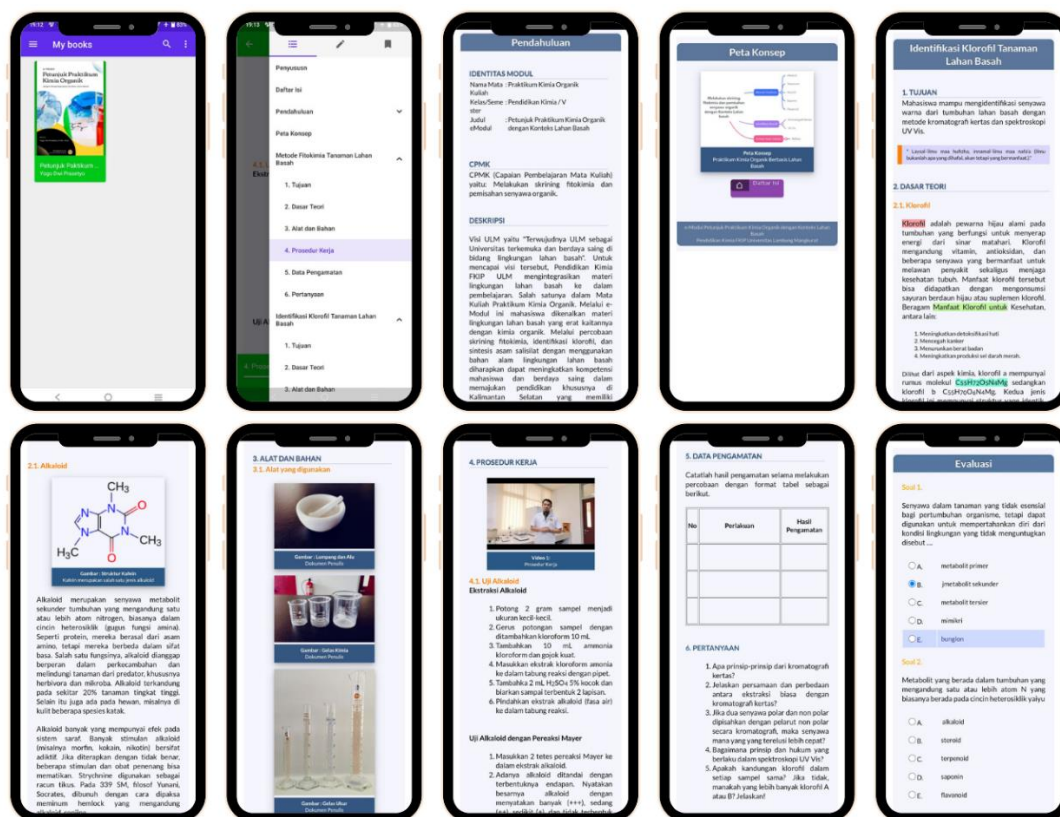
My books

Petunjuk Praktikum Kimia Organik

Petunjuk Praktikum ...
Yogu Dwi Prasetyo

Penyusun
Daftar Isi
Pendahuluan
Peta Konsep
Metode Fitokimia Tanaman Lahan Basah
1. Tujuan
2. Dasar Teori
3. Alat dan Bahan
4. Prosedur Kerja
5. Data Pengamatan
6. Pertanyaan
Identifikasi Klorofil Tanaman Lahan Basah
1. Tujuan
2. Dasar Teori
3. Alat dan Bahan

Pendahuluan

IDENTITAS MODUL
Nama Mata Kuliah : Praktikum Kimia Organik
Kelas/Semester : Pendidikan Kimia / V
Judul eModul : Petunjuk Praktikum Kimia Organik dengan Konteks Lahan Basah

CPMK
CPMK (Capaian Pembelajaran Mata Kuliah) yaitu: Melakukan skrining fitokimia dan pemisahan senyawa organik.

DESKRIPSI
Visi ULM yaitu "Terwujudnya ULM sebagai Universitas terkemuka dan berdaya saing di bidang lingkungan lahan basah". Untuk mencapai visi tersebut, Pendidikan Kimia FKIP ULM mengintegrasikan materi lingkungan lahan basah ke dalam pembelajaran. Salah satunya dalam Mata Kuliah Praktikum Kimia Organik. Melalui e-Modul ini mahasiswa dikenalkan materi lingkungan lahan basah yang erat kaitannya dengan kimia organik. Melalui percobaan skrining fitokimia, identifikasi klorofil, dan sintesis asam salisilat dengan menggunakan bahan alam lingkungan lahan basah diharapkan dapat meningkatkan kompetensi mahasiswa dan berdaya saing dalam memajukan pendidikan khususnya di Kalimantan Selatan yang memiliki

Peta Konsep

Peta Konsep
Praktikum Kimia Organik Berbasis Lahan Basah

Daftar Isi

Identifikasi Klorofil Tanaman Lahan Basah

1. TUJUAN
Mahasiswa mampu mengidentifikasi senyawa warna dari tumbuhan lahan basah dengan metode kromatografi kertas dan spektroskopi UV Vis.

2. DASAR TEORI
2.1. Klorofil
Klorofil adalah pewarna hijau alami pada tumbuhan yang berfungsi untuk menyerap energi dari sinar matahari. Klorofil mengandung vitamin, antioksidan, dan beberapa senyawa yang bermanfaat untuk melawan penyakit sekaligus menjaga kesehatan tubuh. Manfaat klorofil tersebut bisa didapatkan dengan mengonsumsi sayuran berdaun hijau atau suplemen klorofil. Beragam Manfaat Klorofil untuk Kesehatan, antara lain:
1. Meningkatkan detoksifikasi hati
2. Mencegah kanker
3. Menurunkan berat badan
4. Meningkatkan produksi sel darah merah.

Dilihat dari aspek kimia, klorofil a mempunyai rumus molekul $C_{55}H_{72}O_5N_4Mg$ sedangkan klorofil b $C_{55}H_{70}O_6N_4Mg$. Kedua jenis

2.1. Alkaloid
Gambar : Struktur Kafein

Alkaloid merupakan senyawa metabolit sekunder tumbuhan yang mengandung satu atau lebih atom nitrogen, biasanya dalam cincin heterosiklik (gugus fungsi amina). Seperti protein, mereka berasal dari asam amino, tetapi mereka berbeda dalam sifat basa. Salah satu fungsinya, alkaloid dianggap berperan dalam perkecambahan dan melindungi tanaman dari predator, khususnya herbivora dan mikroba. Alkaloid terkandung pada sekitar 20% tanaman tingkat tinggi. Selain itu juga ada pada hewan, misalnya di kulit beberapa spesies katak.

Alkaloid banyak yang mempunyai efek pada sistem saraf. Banyak stimulan alkaloid (misalnya morfin, kokain, nikotin) bersifat adiktif. Jika diterapkan dengan tidak benar, beberapa stimulan dan obat penenang bisa mematikan. Strychnine digunakan sebagai racun tikus. Pada 339 SM, filosof Yunani, Socrates, dibunuh dengan cara dipaksa meminum hemlock yang mengandung

3. ALAT DAN BAHAN
3.1. Alat yang digunakan
Gambar : Lumpang dan Alu
Gambar : Gelas Kimia
Gambar : Gelas Ukur

4. PROSEDUR KERJA
Video 1: Prosedur Kerja
4.1. Uji Alkaloid
Ekstraksi Alkaloid
1. Potong 2 gram sampel menjadi ukuran kecil-kecil.
2. Genus potongan sampel dengan ditambahkan kloroform 10 mL
3. Tambahkan 10 mL amonia kloroform dan gojok kuat.
4. Masukkan ekstrak kloroform amonia ke dalam tabung reaksi dengan pipet.
5. Tambahkan 2 mL $H_2SO_4$ 5% kocok dan biarkan sampai terbentuk 2 lapisan.
6. Pindahkan ekstrak alkaloid (fasa air) ke dalam tabung reaksi.

Uji Alkaloid dengan Pereaksi Mayer
1. Masukkan 2 tetes pereaksi Mayer ke dalam ekstrak alkaloid.
2. Adanya alkaloid ditandai dengan terbentuknya endapan. Nyatakan besarnya alkaloid dengan menyatakan banyak (+++), sedang

5. DATA PENGAMATAN
Catatlah hasil pengamatan selama melakukan percobaan dengan format tabel sebagai berikut.

| No | Perlakuan | Hasil Pengamatan |
|---|---|---|
| | | |
| | | |
| | | |

6. PERTANYAAN
1. Apa prinsip-prinsip dari kromatografi kertas?
2. Jelaskan persamaan dan perbedaan antara ekstraksi biasa dengan kromatografi kertas?
3. Jika dua senyawa polar dan non polar dipisahkan dengan pelarut non polar secara kromatografi, maka senyawa mana yang terelusi lebih cepat?
4. Bagaimana prinsip dan hukum yang berlaku dalam spektroskopi UV Vis?
5. Apakah kandungan klorofil dalam setiap sampel sama? Jika tidak, manakah yang lebih banyak klorofil A atau B? Jelaskan!

Evaluasi

Soal 1.
Senyawa dalam tanaman yang tidak esensial bagi pertumbuhan organisme, tetapi dapat digunakan untuk mempertahankan diri dari kondisi lingkungan yang tidak menguntungkan disebut ....
A. metabolit primer
B. metabolit sekunder
C. metabolit tersier
D. mimikri
E. bunglon

Soal 2.
Metabolit yang berada dalam tumbuhan yang mengandung satu atau lebih atom N yang biasanya berada pada cincin heterosiklik yaitu
A. alkaloid
B. steroid
C. terpenoid
D. saponin
E. flavonoid